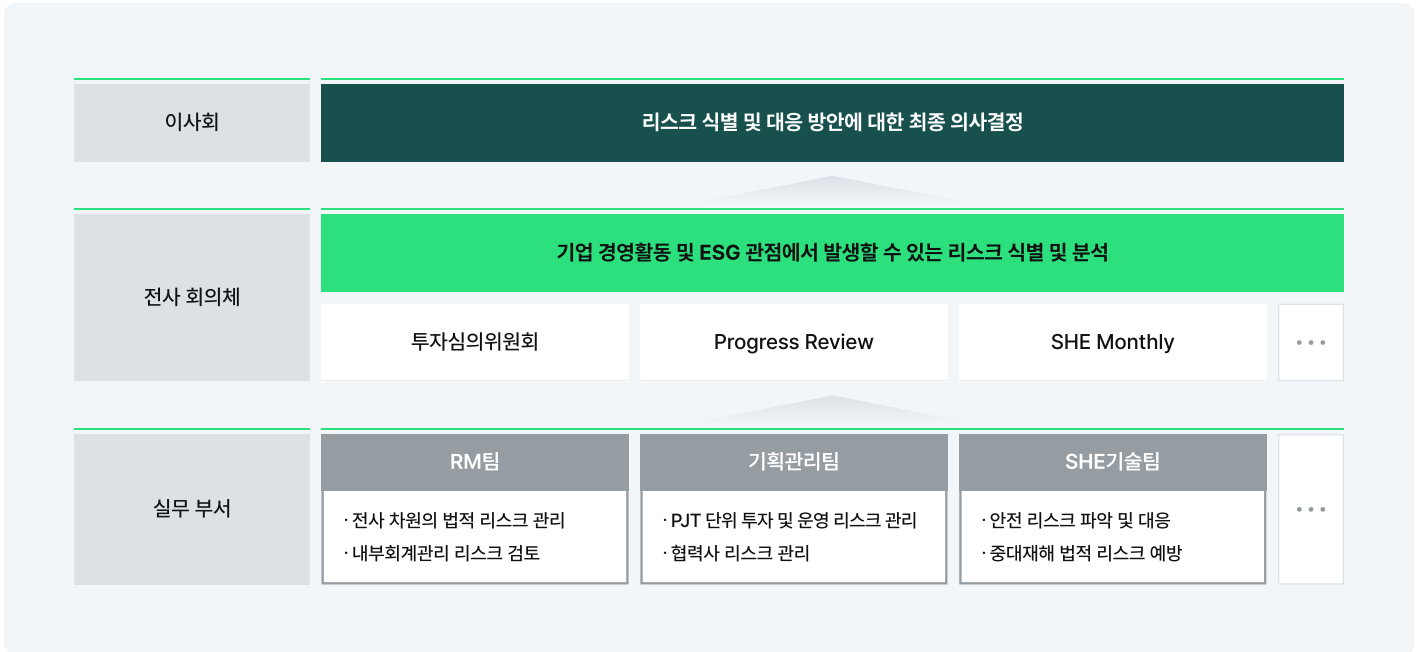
이사회

리스크 식별 및 대응 방안에 대한 최종 의사결정

전사 회의체

기업 경영활동 및 ESG 관점에서 발생할 수 있는 리스크 식별 및 분석

투자심의위원회

Progress Review

SHE Monthly

···

실무 부서

RM팀

· 전사 차원의 법적 리스크 관리
· 내부회계관리 리스크 검토

기획관리팀

· PJT 단위 투자 및 운영 리스크 관리
· 협력사 리스크 관리

SHE기술팀

· 안전 리스크 파악 및 대응
· 중대재해 법적 리스크 예방

···